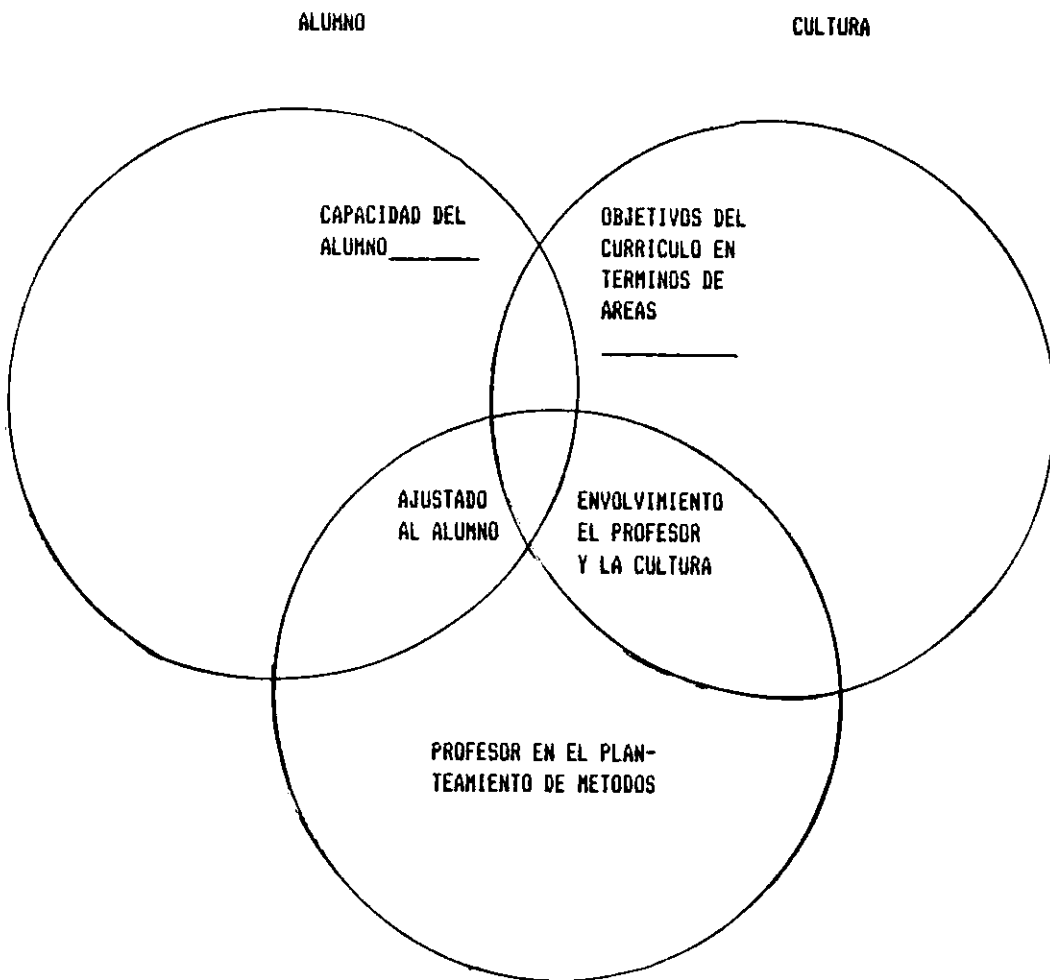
ALUMNO

CULTURA

CAPACIDAD DEL ALUMNO_______

OBJETIVOS DEL CURRICULO EN TERMINOS DE AREAS

___________

AJUSTADO AL ALUMNO

ENVOLVIMIENTO EL PROFESOR Y LA CULTURA

PROFESOR EN EL PLANTEAMIENTO DE METODOS